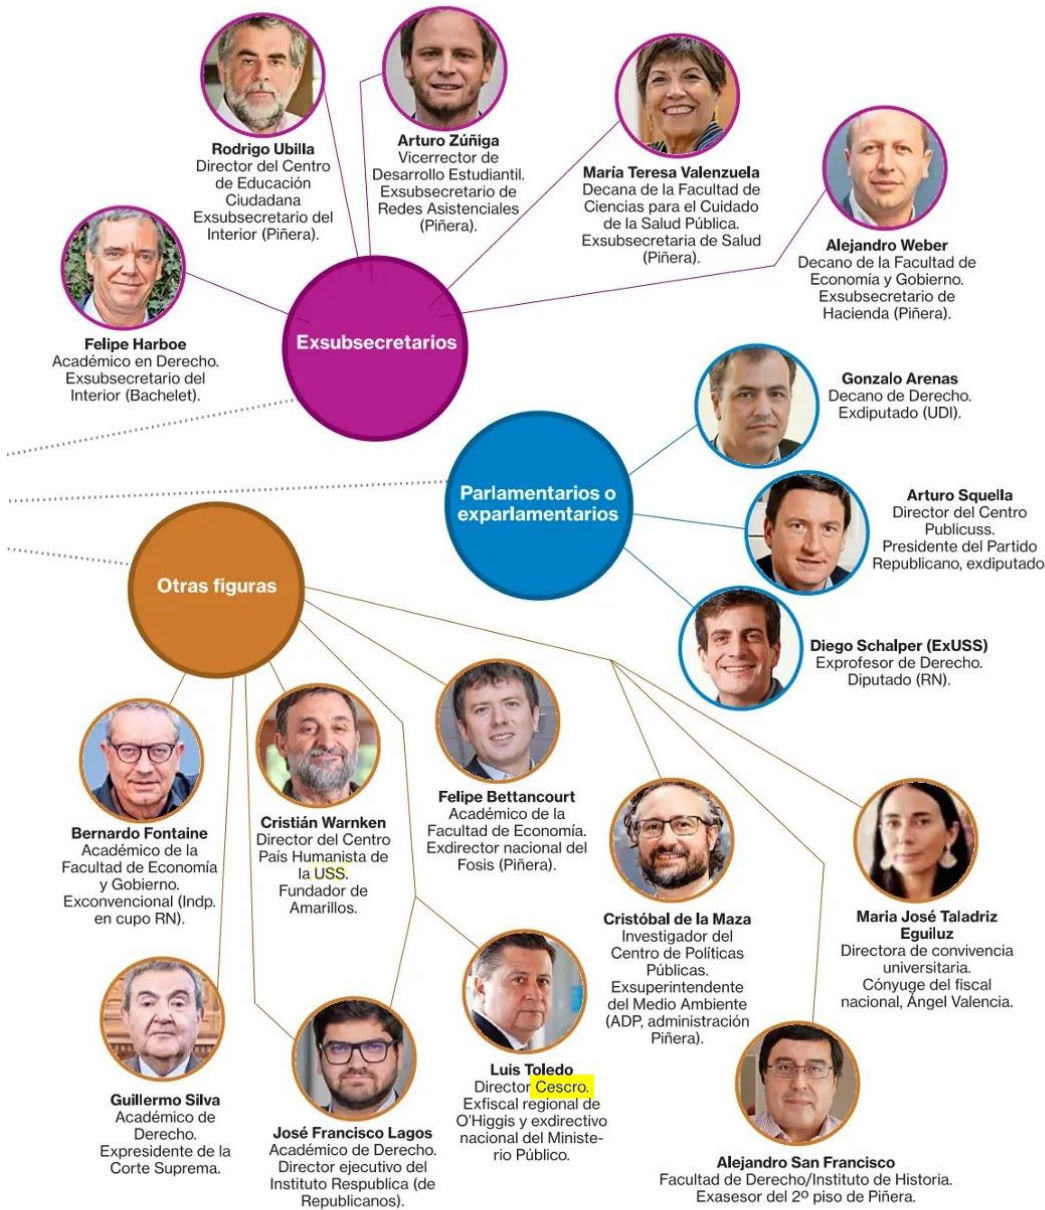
Rodrigo Ubilla
Director del Centro de Educación Ciudadana
Exsubsecretario del Interior (Piñera).

Arturo Zúñiga
Vicerrector de Desarrollo Estudiantil.
Exsubsecretario de Redes Asistenciales (Piñera).

María Teresa Valenzuela
Decana de la Facultad de Ciencias para el Cuidado de la Salud Pública.
Exsubsecretaria de Salud (Piñera).

Alejandro Weber
Decano de la Facultad de Economía y Gobierno.
Exsubsecretario de Hacienda (Piñera).

Felipe Harboe
Académico en Derecho.
Exsubsecretario del Interior (Bachelet).

Exsubsecretarios

Gonzalo Arenas
Decano de Derecho.
Exdiputado (UDI).

Parlamentarios o exparlamentarios

Arturo Squella
Director del Centro Publicuss.
Presidente del Partido Republicano, exdiputado

Otras figuras

Diego Schalper (ExUSS)
Exprofesor de Derecho.
Diputado (RN).

Felipe Bettancourt
Académico de la Facultad de Economía.
Exdirector nacional del Fosis (Piñera).

Bernardo Fontaine
Académico de la Facultad de Economía y Gobierno.
Exconvencional (Indp. en cupo RN).

Cristián Warnken
Director del Centro País Humanista de la USS.
Fundador de Amarillos.

Cristóbal de la Maza
Investigador del Centro de Políticas Públicas.
Exsuperintendente del Medio Ambiente (ADP, administración Piñera).

Maria José Taladriz Eguiluz
Directora de convivencia universitaria.
Cónyuge del fiscal nacional, Ángel Valencia.

Luis Toledo
Director Cescro.
Exfiscal regional de O'Higgis y exdirectivo nacional del Ministerio Público.

Guillermo Silva
Académico de Derecho.
Expresidente de la Corte Suprema.

José Francisco Lagos
Académico de Derecho.
Director ejecutivo del Instituto Respublica (de Republicanos).

Alejandro San Francisco
Facultad de Derecho/Instituto de Historia.
Exasesor del 2º piso de Piñera.